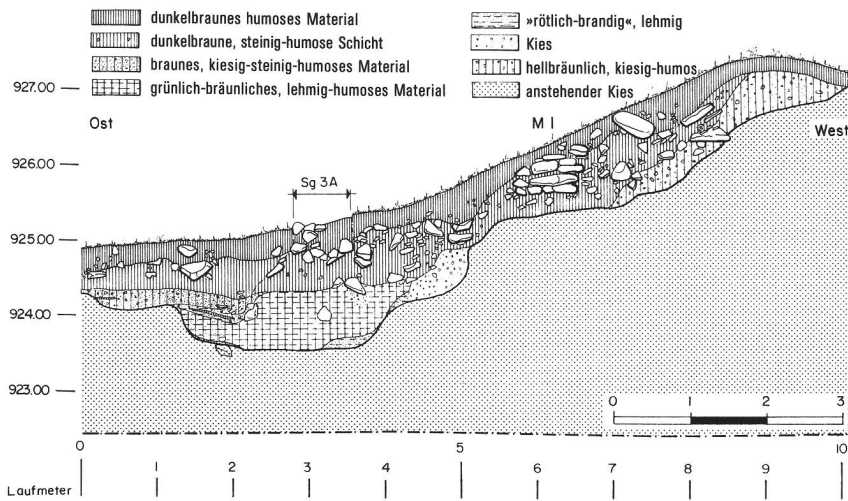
dunkelbraunes humoses Material
dunkelbraune, steinig-humose Schicht
braunes, kiesig-steinig-humoses Material
grünlich-bräunliches, lehmig-humoses Material
»rötlich-brandig«, lehmig
Kies
hellbräunlich, kiesig-humos
anstehender Kies

927.00
926.00
925.00
924.00
923.00

Ost
West
M I
Sg 3A

0 1 2 3

0 1 2 3 4 5 6 7 8 9 10
Laufmeter